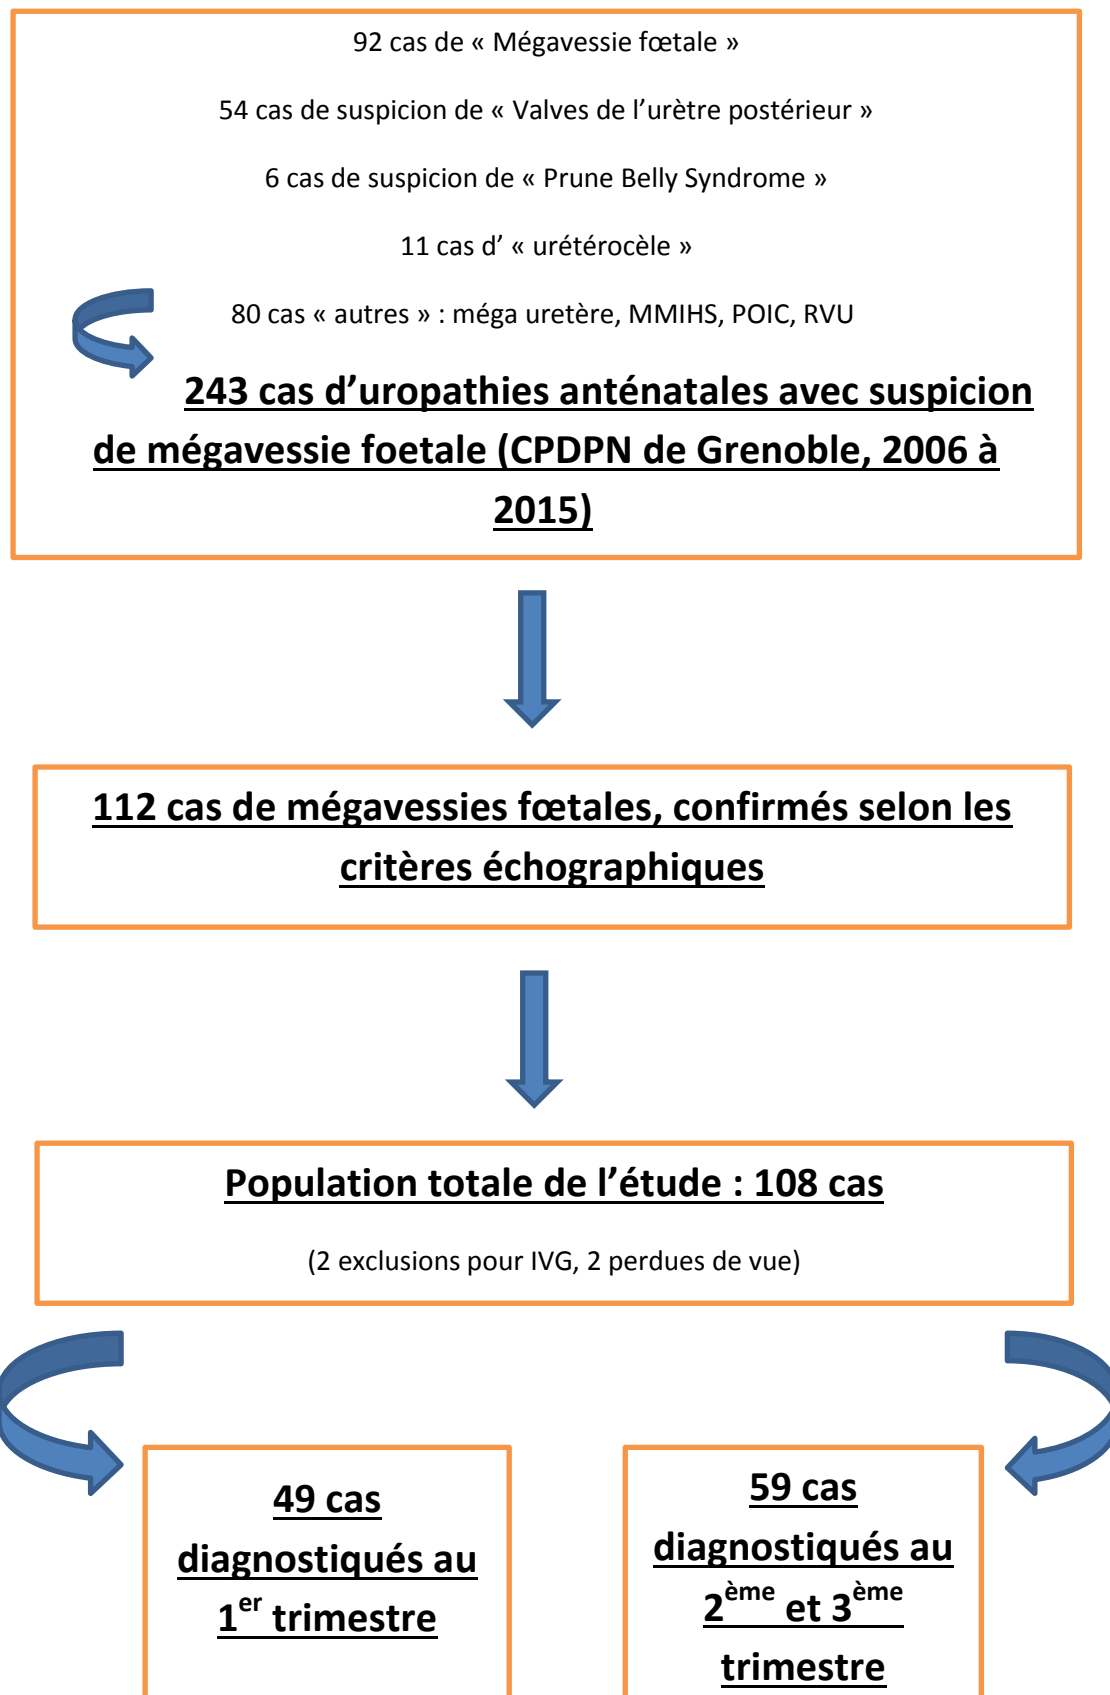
92 cas de « Mégavessie fœtale »

54 cas de suspicion de « Valves de l'urètre postérieur »

6 cas de suspicion de « Prune Belly Syndrome »

11 cas d' « urétérocèle »

80 cas « autres » : méga uretère, MMIHS, POIC, RVU

243 cas d'uropathies anténatales avec suspicion de mégavessie foetale (CPDPN de Grenoble, 2006 à 2015)

112 cas de mégavessies fœtales, confirmés selon les critères échographiques

Population totale de l'étude : 108 cas

(2 exclusions pour IVG, 2 perdues de vue)

49 cas diagnostiqués au $1^{er}$ trimestre

59 cas diagnostiqués au $2^{ème}$ et $3^{ème}$ trimestre